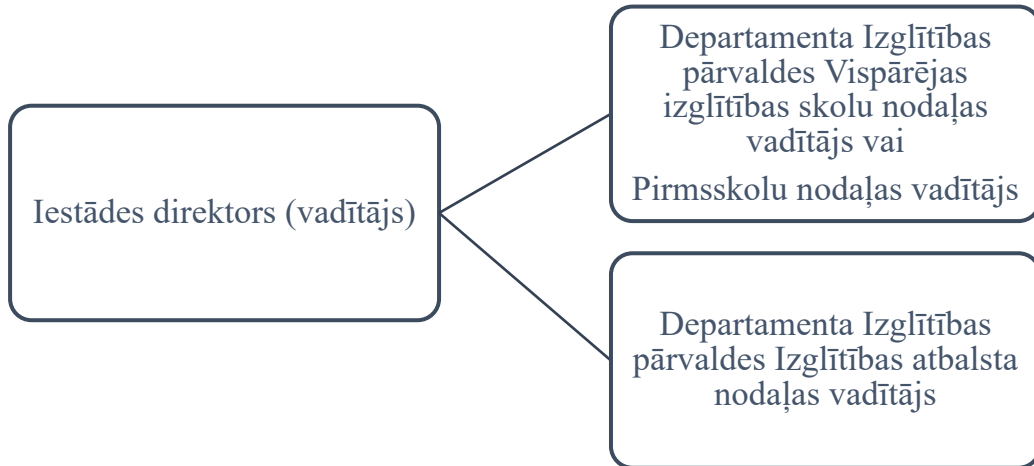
Iestādes direktors (vadītājs)

Departamenta Izglītības pārvaldes Vispārējas izglītības skolu nodaļas vadītājs vai

Pirmsskolu nodaļas vadītājs

Departamenta Izglītības pārvaldes Izglītības atbalsta nodaļas vadītājs